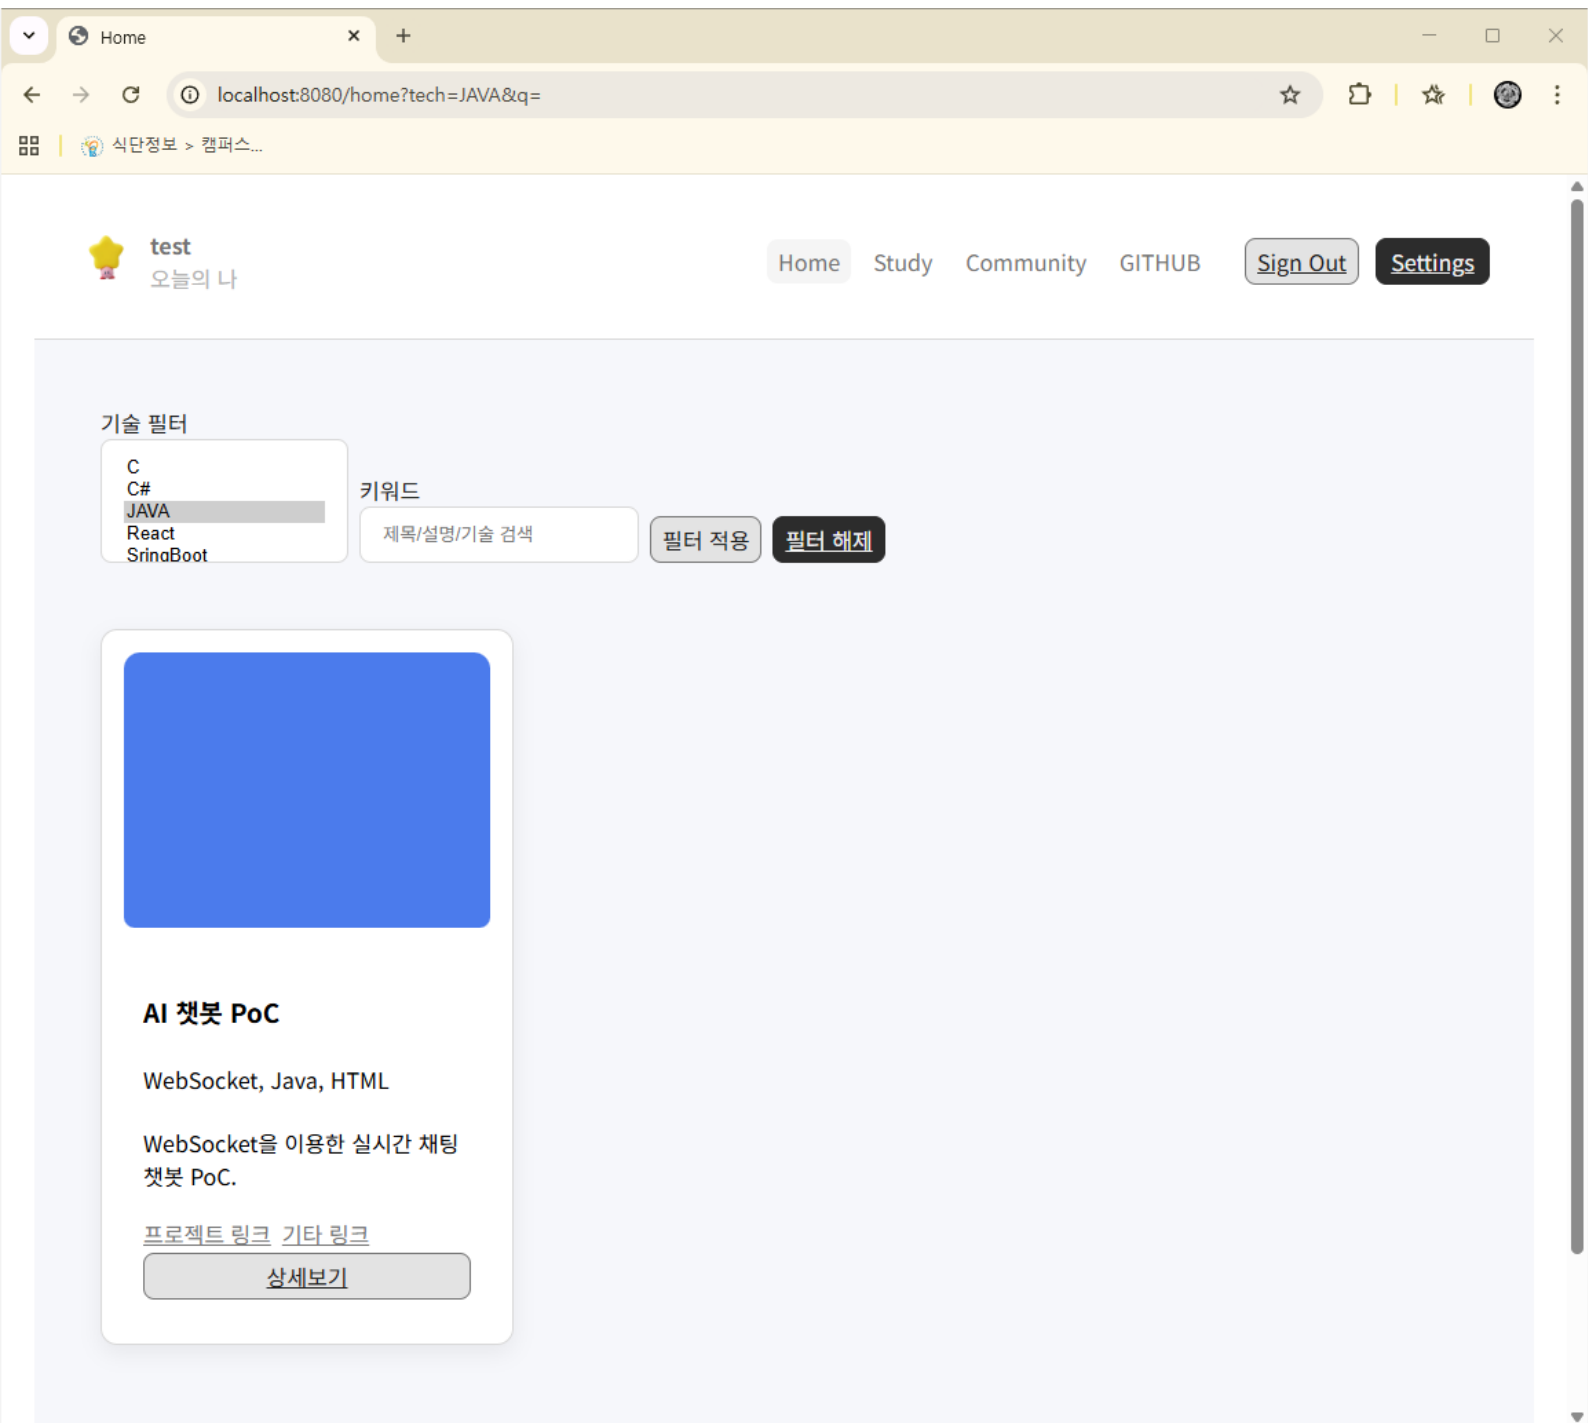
Home

localhost:8080/home?tech=JAVA&q=

식단정보 > 캠퍼스...

test
오늘의 나

Home Study Community GITHUB Sign Out Settings

기술 필터

C
C#
JAVA
React
SpringBoot

키워드

제목/설명/기술 검색

필터 적용 필터 해제

AI 챗봇 PoC

WebSocket, Java, HTML

WebSocket을 이용한 실시간 채팅 챗봇 PoC.

프로젝트 링크 기타 링크

상세보기